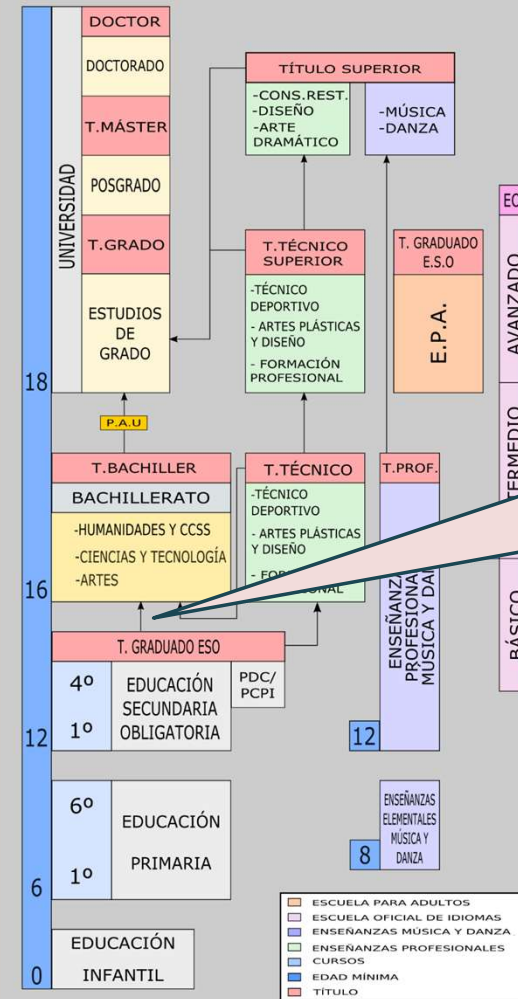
UNIVERSIDAD

DOCTOR

DOCTORADO

T.MÁSTER

POSGRADO

T.GRADO

ESTUDIOS DE GRADO

18

P.A.U

TÍTULO SUPERIOR

-CONS.REST.
-DISEÑO
-ARTE DRAMÁTICO

-MÚSICA
-DANZA

T.TÉCNICO SUPERIOR

-TÉCNICO DEPORTIVO
- ARTES PLÁSTICAS Y DISEÑO
- FORMACIÓN PROFESIONAL

T. GRADUADO E.S.O

E.P.A.

EO

AVANZADO

TERMEDIO

BÁSICO

T.BACHILLER

BACHILLERATO

-HUMANIDADES Y CCSS
-CIENCIAS Y TECNOLOGÍA
-ARTES

T.TÉCNICO

-TÉCNICO DEPORTIVO
- ARTES PLÁSTICAS Y DISEÑO
- FOR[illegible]ONAL

T.PROF.

ENSEÑANZA PROFESIONA MÚSICA Y DA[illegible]

16

T. GRADUADO ESO

4º
1º

EDUCACIÓN SECUNDARIA OBLIGATORIA

PDC/ PCPI

12

12

6º
1º

EDUCACIÓN PRIMARIA

ENSEÑANZAS ELEMENTALES MÚSICA Y DANZA

8

6

EDUCACIÓN INFANTIL

0

ESCUELA PARA ADULTOS
ESCUELA OFICIAL DE IDIOMAS
ENSEÑANZAS MÚSICA Y DANZA
ENSEÑANZAS PROFESIONALES
CURSOS
EDAD MÍNIMA
TÍTULO